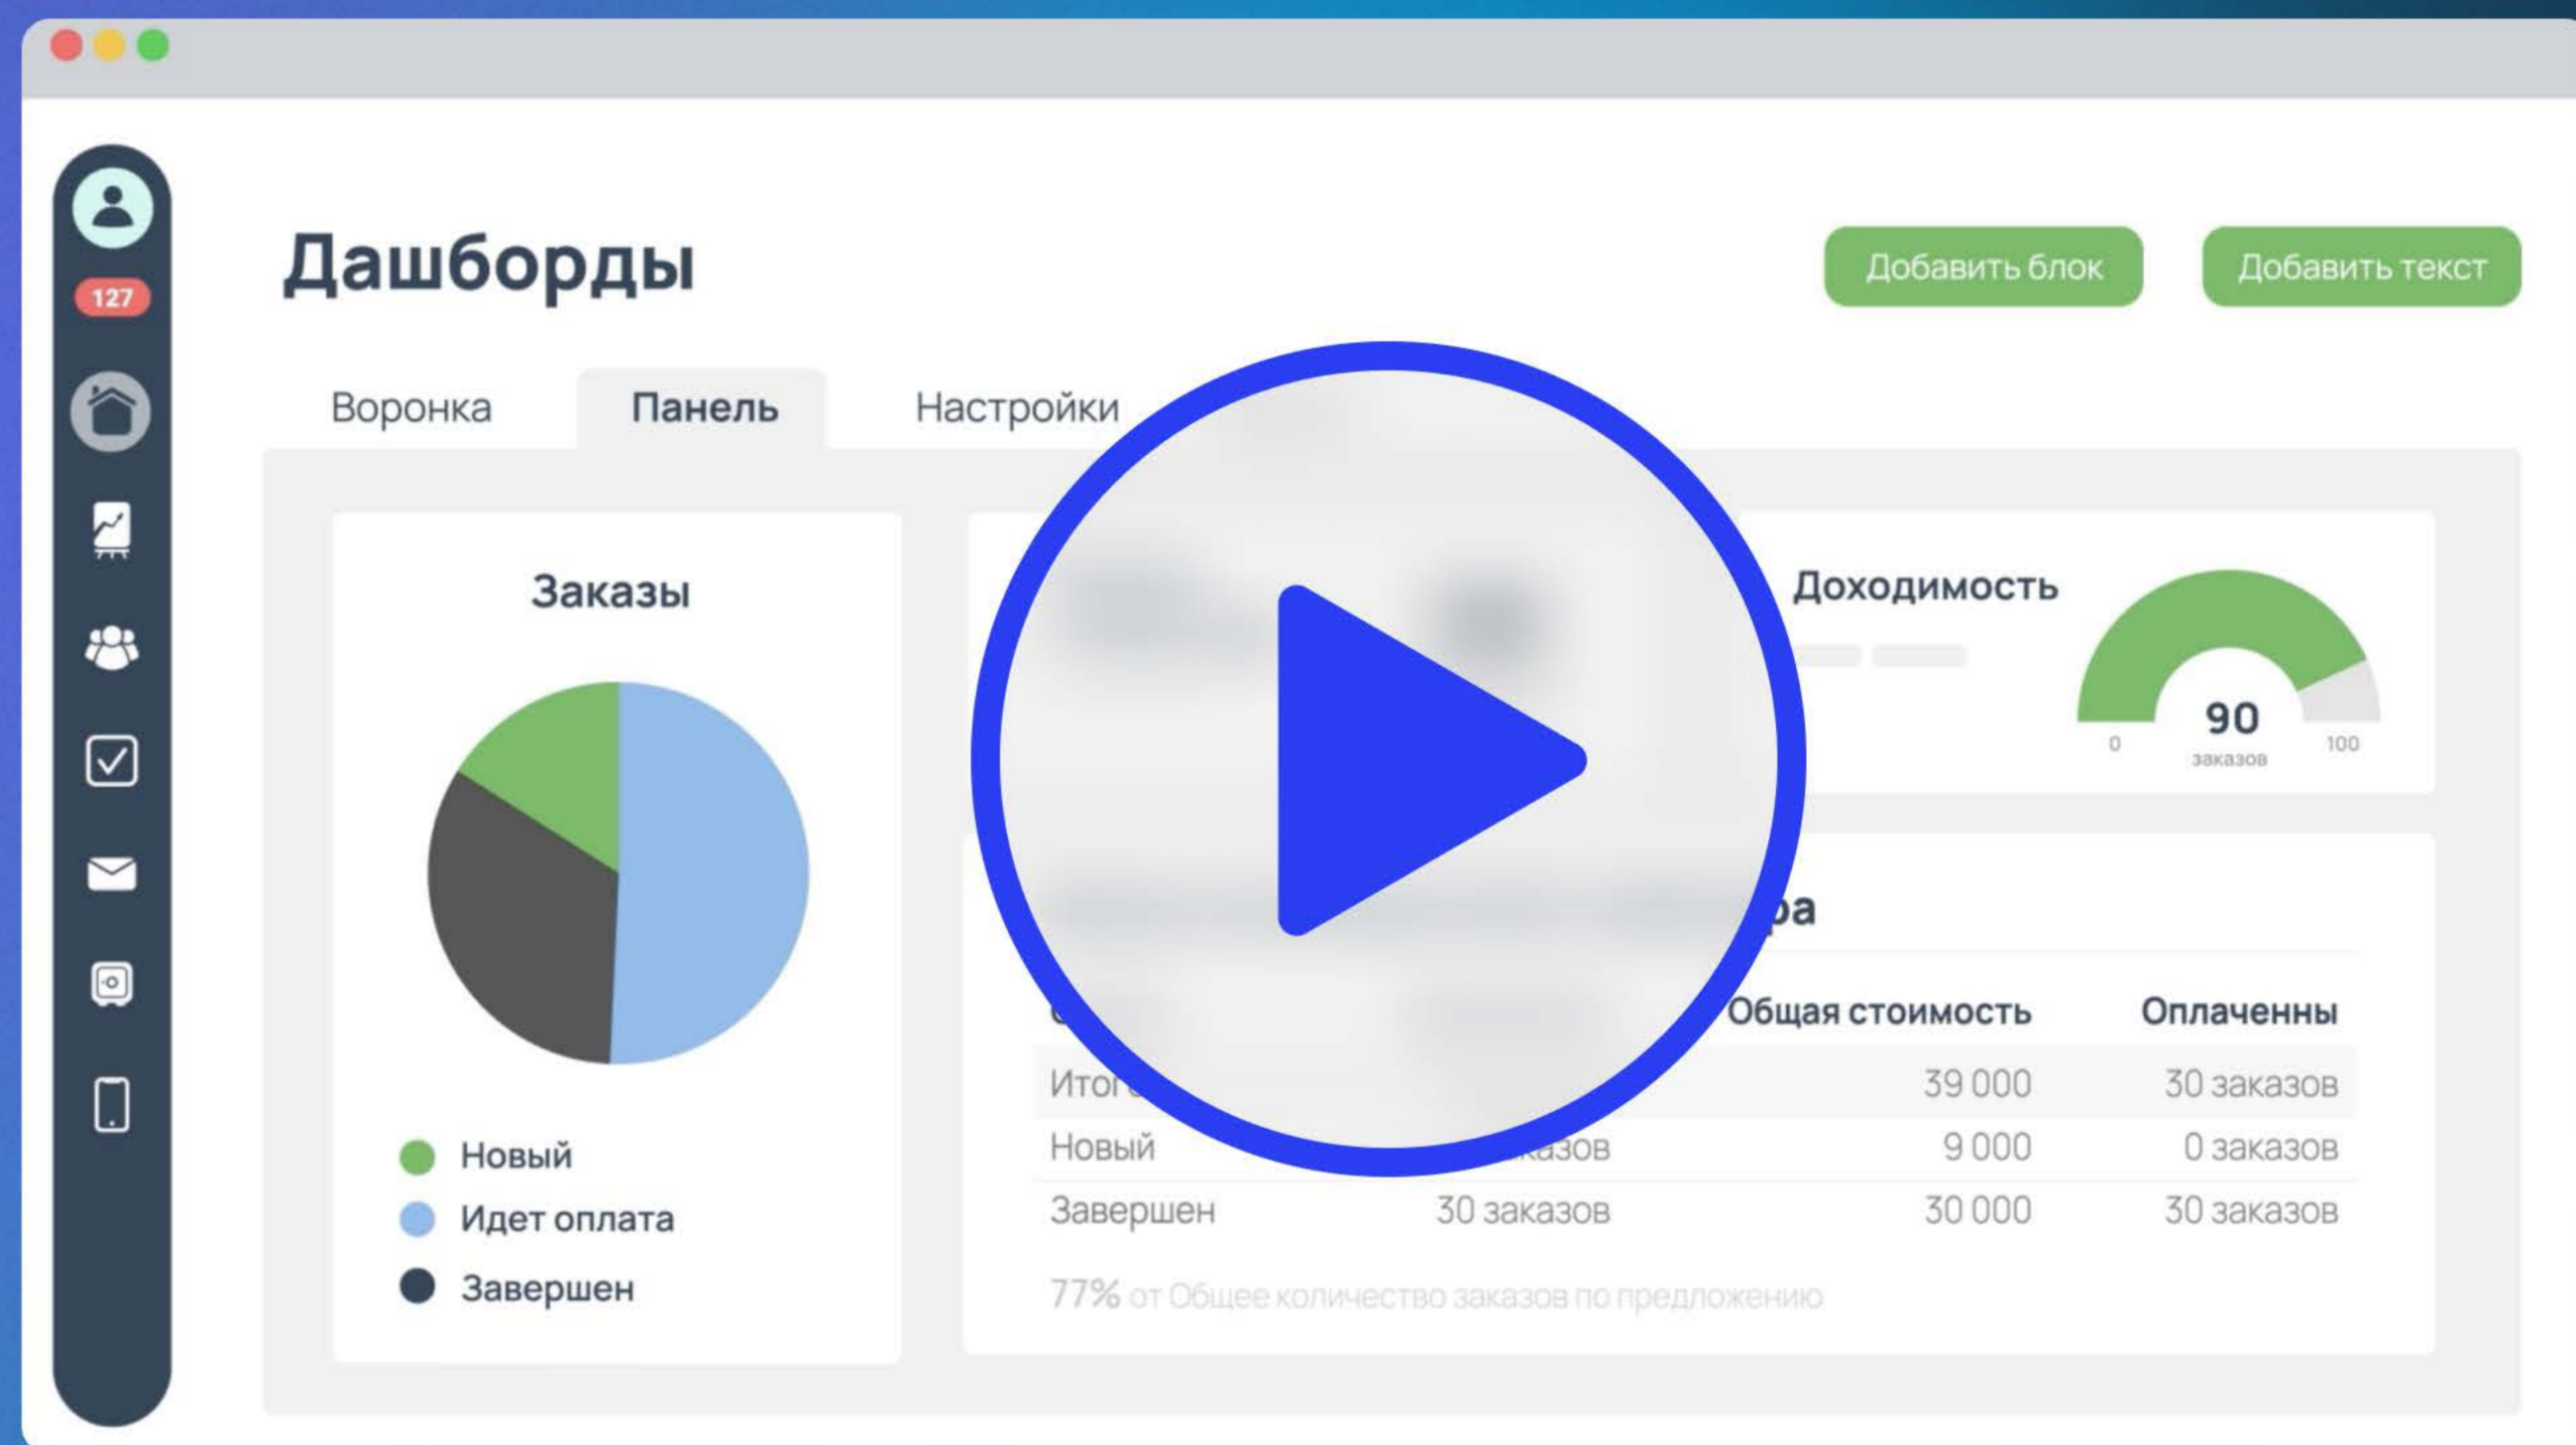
127

Дашборды

Добавить блок

Добавить текст

Воронка

Панель

Настройки

Заказы

Новый

Идет оплата

Завершен

Доходимость

90
заказов

0

100

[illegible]ра

| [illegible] | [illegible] | Общая стоимость | Оплаченны |
|---|---|---|---|
| Итог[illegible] | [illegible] | 39 000 | 30 заказов |
| Новый | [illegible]казов | 9 000 | 0 заказов |
| Завершен | 30 заказов | 30 000 | 30 заказов |

77% от Общее количество заказов по предложению